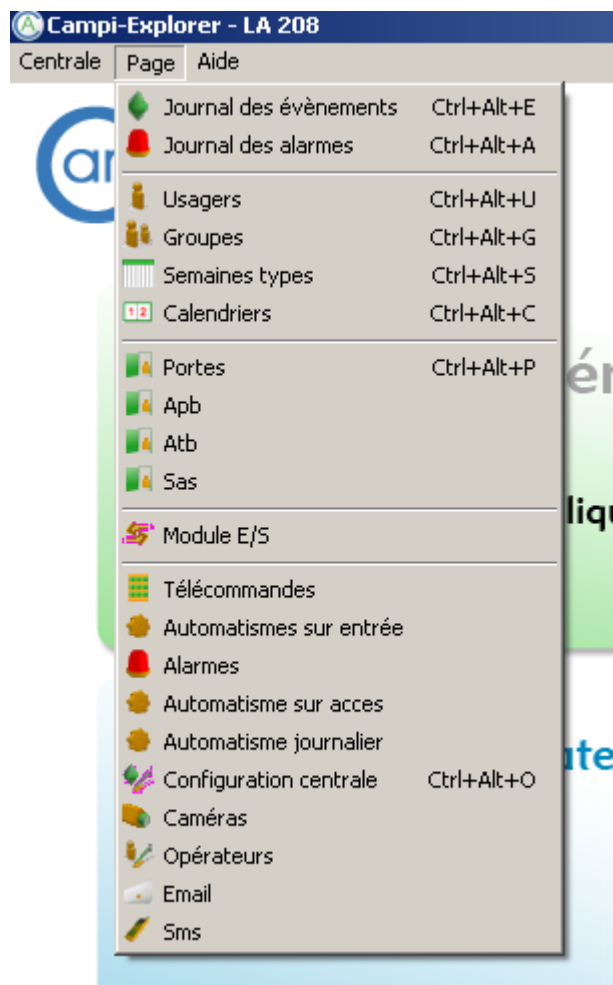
Campi-Explorer - LA 208

Centrale Page Aide

Journal des évènements Ctrl+Alt+E
Journal des alarmes Ctrl+Alt+A

Usagers Ctrl+Alt+U
Groupes Ctrl+Alt+G
Semaines types Ctrl+Alt+S
Calendriers Ctrl+Alt+C

Portes Ctrl+Alt+P
Apb
Atb
Sas

Module E/S

Télécommandes
Automatismes sur entrée
Alarmes
Automatisme sur acces
Automatisme journalier
Configuration centrale Ctrl+Alt+O
Caméras
Opérateurs
Email
Sms

ar
ér
liqu
ute